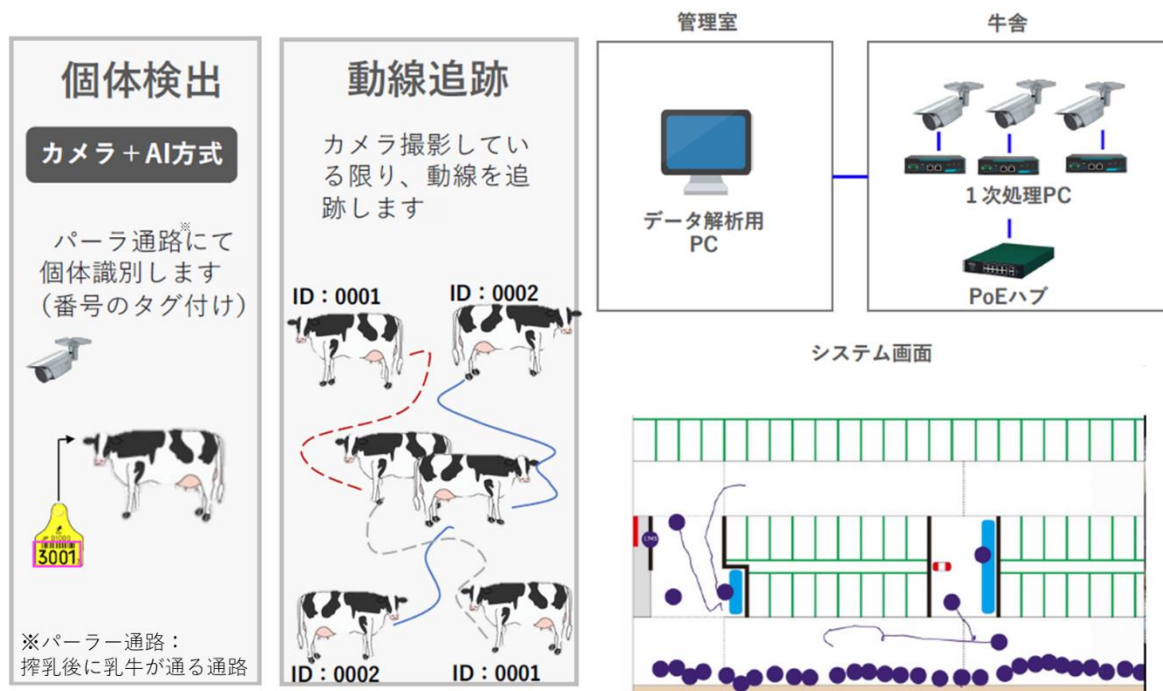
個体検出

カメラ＋AI方式

パーラ通路※にて個体識別します（番号のタグ付け）

3001

※パーラー通路：搾乳後に乳牛が通る通路

動線追跡

カメラ撮影している限り、動線を追跡します

ID：0001

ID：0002

ID：0002

ID：0001

管理室

データ解析用PC

牛舎

１次処理PC

PoEハブ

システム画面

1745